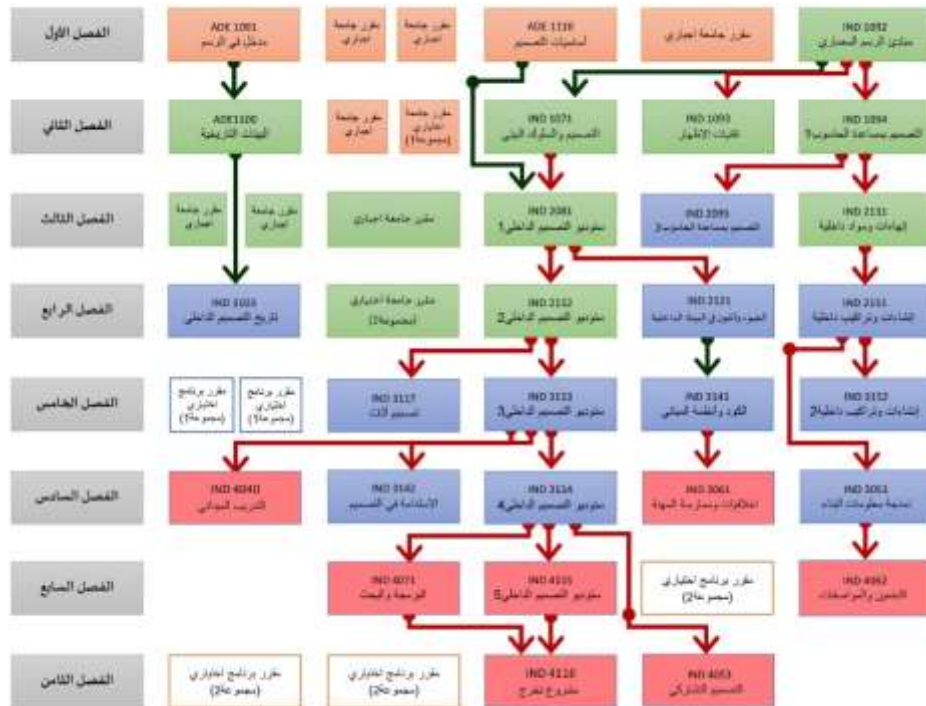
الفصل الأول

ADE 1001
مدخل في الرسم

مقرر جامعة اجباري

مقرر جامعة اجباري

ADE 1110
أساسيات التصميم

مقرر جامعة اجباري

IND 1092
مبادئ الرسم المعماري

الفصل الثاني

ADE 1100
البيئات التاريخية

مقرر جامعة اجباري

مقرر جامعة اختياري (مجموعة1)

IND 1071
التصميم والسلوك البشري

IND 1093
تقنيات الإظهار

IND 1094
التصميم بمساعدة الحاسوب1

الفصل الثالث

مقرر جامعة اجباري

مقرر جامعة اجباري

مقرر جامعة اجباري

IND 2081
ستوديو التصميم الداخلي1

IND 2095
التصميم بمساعدة الحاسوب2

IND 2131
إنهاءات ومواد داخلية

الفصل الرابع

IND 1033
تاريخ التصميم الداخلي

مقرر جامعة اختياري (مجموعة2)

IND 2132
ستوديو التصميم الداخلي2

IND 2121
الضوء والألوان في البيئة الداخلية

IND 2151
إنشاءات وتراكيب داخلية

الفصل الخامس

مقرر برنامج اختياري (مجموعة1)

مقرر برنامج اختياري (مجموعة1)

IND 3117
تصميم أثاث

IND 3133
ستوديو التصميم الداخلي3

IND 3141
الكود وأنظمة المباني

IND 3152
إنشاءات وتراكيب داخلية2

الفصل السادس

IND 4040
التدريب الميداني

IND 3142
الاستدامة في التصميم

IND 3134
ستوديو التصميم الداخلي4

IND 3061
أخلاقيات وممارسة المهنة

IND 3062
نمذجة معلومات البناء

الفصل السابع

IND 4071
البرمجة والبحث

IND 4135
ستوديو التصميم الداخلي5

مقرر برنامج اختياري (مجموعة2)

IND 4062
التخمين والمواصفات

الفصل الثامن

مقرر برنامج اختياري (مجموعة2)

مقرر برنامج اختياري (مجموعة2)

IND 4116
مشروع تخرج

IND 4053
التصميم التشاركي